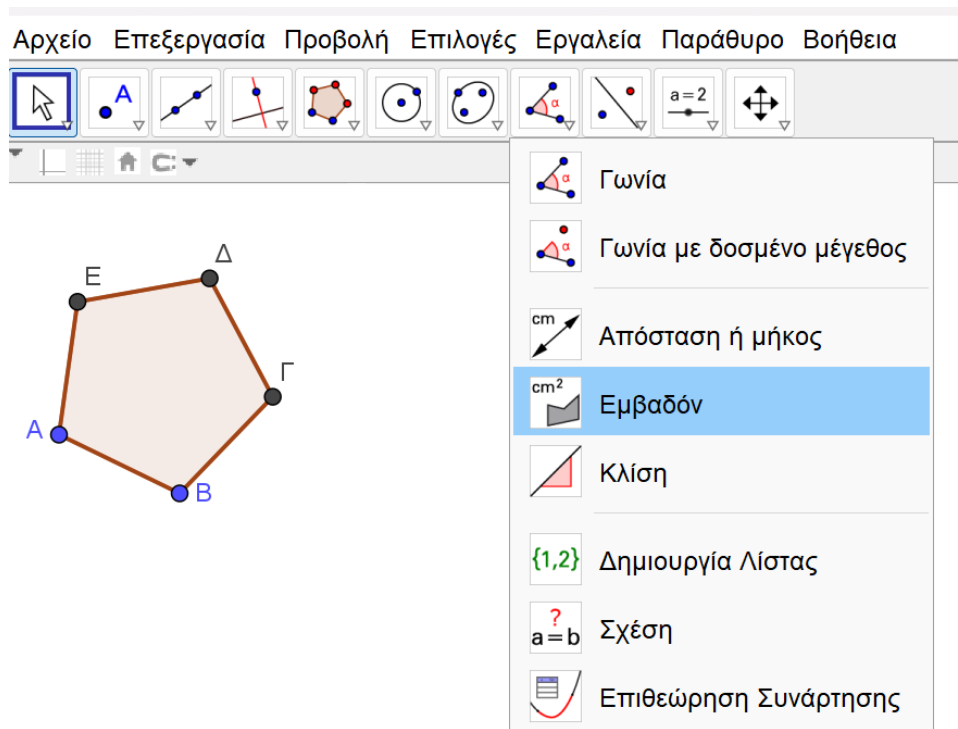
Αρχείο Επεξεργασία Προβολή Επιλογές Εργαλεία Παράθυρο Βοήθεια

A

a = 2

α

Ε

Δ

Γ

Α

Β

Γωνία

Γωνία με δοσμένο μέγεθος

cm

Απόσταση ή μήκος

$cm^2$

Εμβαδόν

Κλίση

{1,2}

Δημιουργία Λίστας

?

a = b

Σχέση

Επιθεώρηση Συνάρτησης